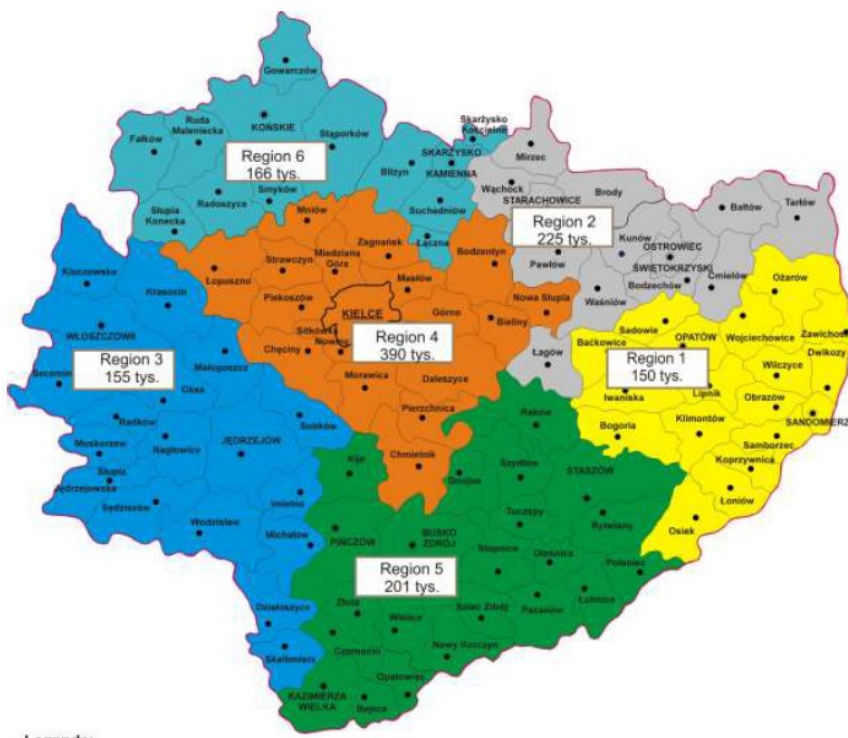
Gowarczów
Ruda Maleniecka
KOŃSKIE
Fałków
Stąporków
Skarżysko Kościelne
Region 6
166 tys.
SKARŻYSKO KAMIENNA
Mirzec
Smyków
Bliżyn
Wąchock
STARACHOWICE
Brody
Radoszyce
Słupia Konecka
Suchedniów
Region 2
225 tys.
Bałtów
Tarłów
Mniów
Zagnańsk
Łączna
Kunów
OSTROWIEC ŚWIĘTOKRZYSKI
Strawczyn
Miedziana Góra
Bodzentyn
Pawłów
Ćmielów
Ożarów
Kluczewsko
Łopuszno
Krasocin
Masłów
Bodzechów
Piekoszów
KIELCE
Górno
Nowa Słupia
Waśniów
WŁOSZCZOWA
Sitkówka Nowiny
Region 4
390 tys.
Bieliny
Sadowie
OPATÓW
Wojciechowice
Zawichost
Baćkowice
Dwikozy
Region 3
155 tys.
Małogoszcz
Chęciny
Łagów
Region 1
150 tys.
Secemin
Oksa
Morawica
Daleszyce
Iwaniska
Lipnik
Wilczyce
Radków
Pierzchnica
Obrazów
Moskorzew
Nagłowice
JĘDRZEJÓW
Sobków
Raków
Klimontów
SANDOMIERZ
Słupia Jędrzejowska
Chmielnik
Bogoria
Samborzec
Kije
Szydłów
STASZÓW
Koprzywnica
Sędziszów
Gnojno
Łoniów
Imielno
Tuczępy
Rytwiany
Wodzisław
Michałów
PIŃCZÓW
BUSKO ZDRÓJ
Osiek
Region 5
201 tys.
Stopnica
Oleśnica
Połaniec
Działoszyce
Złota
Wiślica
Solec Zdrój
Pacanów
Łubnice
Czarnocin
Nowy Korczyn
Skalbmierz
Opatowiec
KAZIMIERZA WIELKA
Bejsce
Legenda: